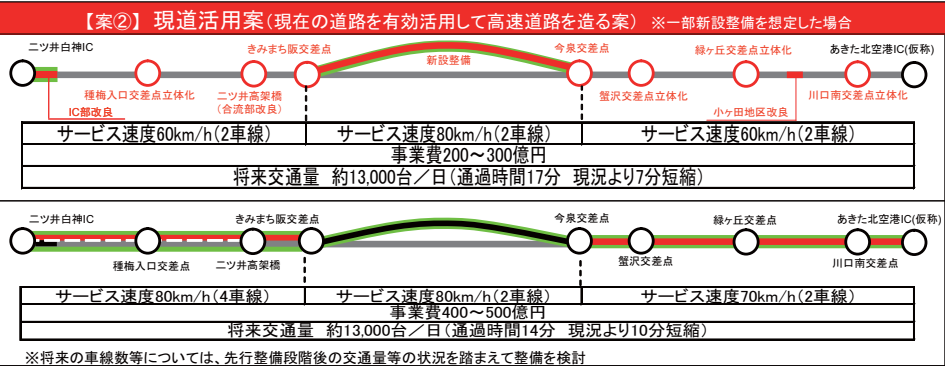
【案②】 現道活用案（現在の道路を有効活用して高速道路を造る案） ※一部新設整備を想定した場合

二ツ井白神IC
きみまち阪交差点
新設整備
今泉交差点
緑ケ丘交差点立体化
あきた北空港IC(仮称)
種梅入口交差点立体化
二ツ井高架橋（合流部改良）
蟹沢交差点立体化
小ケ田地区改良
川口南交差点立体化
IC部改良

| サービス速度60km/h(2車線) | サービス速度80km/h(2車線) | サービス速度60km/h(2車線) |
|---|---|---|
| 事業費200～300億円 | | |
| 将来交通量 約13,000台／日（通過時間17分 現況より7分短縮） | | |

二ツ井白神IC
きみまち阪交差点
今泉交差点
緑ケ丘交差点
あきた北空港IC(仮称)
種梅入口交差点
二ツ井高架橋
蟹沢交差点
川口南交差点

| サービス速度80km/h(4車線) | サービス速度80km/h(2車線) | サービス速度70km/h(2車線) |
|---|---|---|
| 事業費400～500億円 | | |
| 将来交通量 約13,000台／日（通過時間14分 現況より10分短縮） | | |

※将来の車線数等については、先行整備段階後の交通量等の状況を踏まえて整備を検討